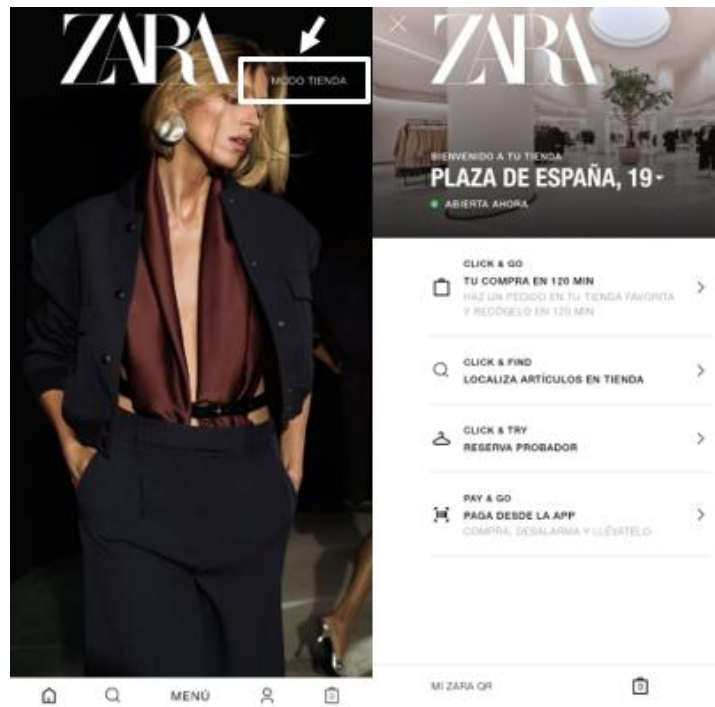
ZARA

MODO TIENDA

MENÚ

0

ZARA

BIENVENIDO A TU TIENDA
PLAZA DE ESPAÑA, 19

ABIERTA AHORA

CLICK & GO
TU COMPRA EN 120 MIN
HAZ UN PEDIDO EN TU TIENDA FAVORITA Y RECÓGELO EN 120 MIN

CLICK & FIND
LOCALIZA ARTÍCULOS EN TIENDA

CLICK & TRY
RESERVA PROBADOR

PAY & GO
PAGA DESDE LA APP
COMPRA, DESALARMA Y LLÉVATELO

MI ZARA QR

0